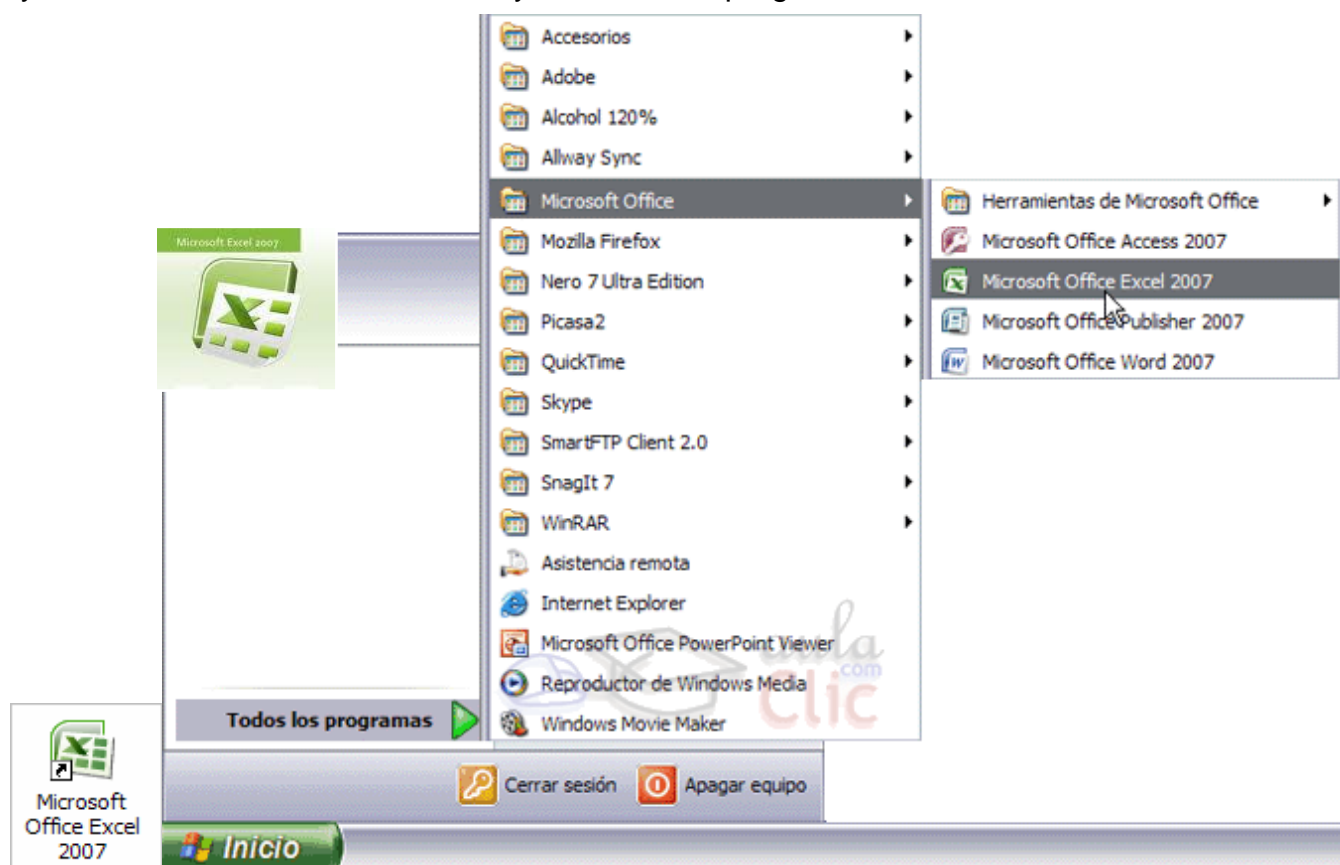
Microsoft Excel 2007

Accesorios
Adobe
Alcohol 120%
Allway Sync
Microsoft Office
Mozilla Firefox
Nero 7 Ultra Edition
Picasa2
QuickTime
Skype
SmartFTP Client 2.0
SnagIt 7
WinRAR
Asistencia remota
Internet Explorer
Microsoft Office PowerPoint Viewer
Reproductor de Windows Media
Windows Movie Maker

Herramientas de Microsoft Office
Microsoft Office Access 2007
Microsoft Office Excel 2007
Microsoft Office Publisher 2007
Microsoft Office Word 2007

aula clic .com

Todos los programas

Cerrar sesión
Apagar equipo

Microsoft Office Excel 2007

Inicio